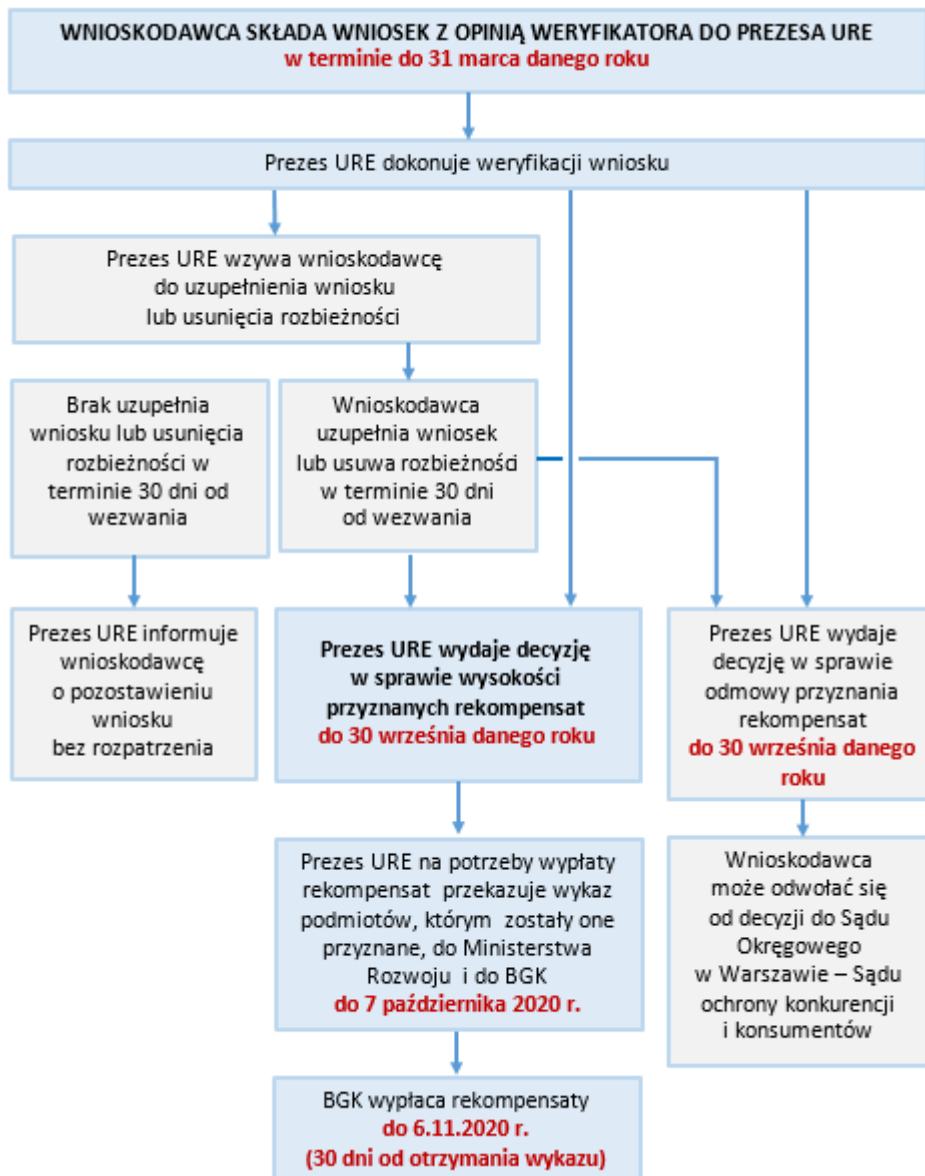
WNIOSKODAWCA SKŁADA WNIOSEK Z OPINIĄ WERYFIKATORA DO PREZESA URE
w terminie do 31 marca danego roku

Prezes URE dokonuje weryfikacji wniosku

Prezes URE wzywa wnioskodawcę do uzupełnienia wniosku lub usunięcia rozbieżności

Brak uzupełnia wniosku lub usunięcia rozbieżności w terminie 30 dni od wezwania

Wnioskodawca uzupełnia wniosek lub usuwa rozbieżności w terminie 30 dni od wezwania

Prezes URE informuje wnioskodawcę o pozostawieniu wniosku bez rozpatrzenia

Prezes URE wydaje decyzję w sprawie wysokości przyznanych rekompensat
do 30 września danego roku

Prezes URE wydaje decyzję w sprawie odmowy przyznania rekompensat
do 30 września danego roku

Prezes URE na potrzeby wypłaty rekompensat przekazuje wykaz podmiotów, którym zostały one przyznane, do Ministerstwa Rozwoju i do BGK
do 7 października 2020 r.

Wnioskodawca może odwołać się od decyzji do Sądu Okręgowego w Warszawie – Sądu ochrony konkurencji i konsumentów

BGK wypłaca rekompensaty
do 6.11.2020 r.
(30 dni od otrzymania wykazu)